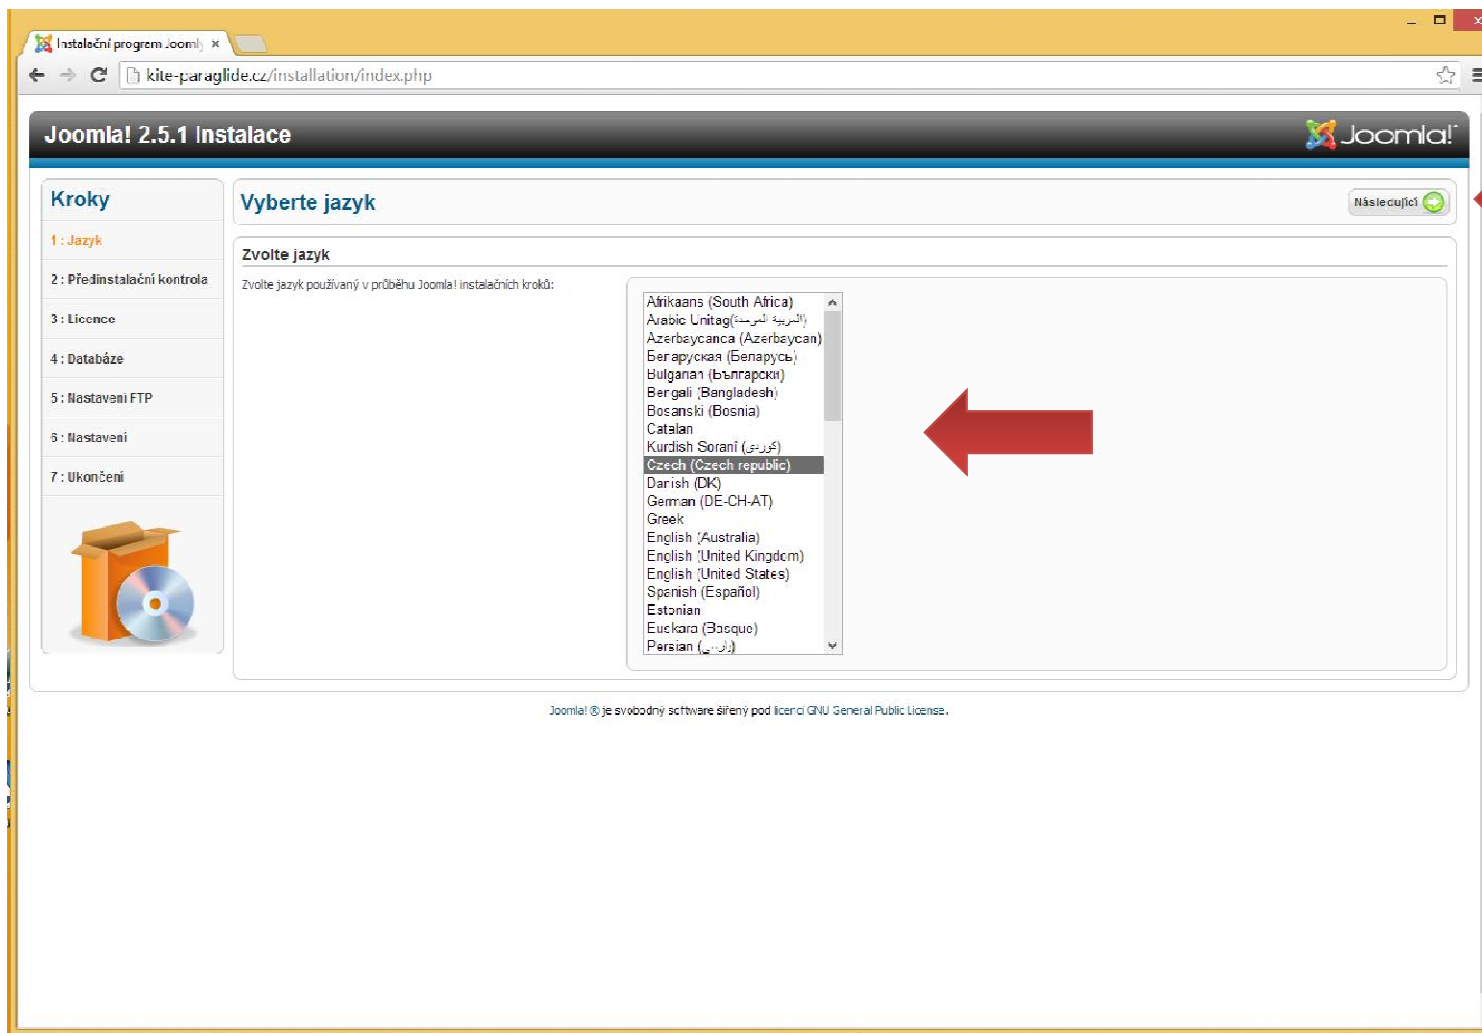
Instalační program Joomla ×

kite-paraglide.cz/installation/index.php

Joomla! 2.5.1 Instalace

Joomla!

Kroky

1 : Jazyk

2 : Předinstalační kontrola

3 : Licence

4 : Databáze

5 : Nastavení FTP

6 : Nastavení

7 : Ukončení

Vyberte jazyk

Následující

Zvolte jazyk

Zvolte jazyk používaný v průběhu Joomla! instalačních kroků:

Afrikaans (South Africa)
Arabic Unitag(العربية الموحدة)
Azerbaycanca (Azerbaycan)
Беларуская (Беларусь)
Bulgarian (Български)
Bengali (Bangladesh)
Bosanski (Bosnia)
Catalan
Kurdish Soranî (كوردى)
Czech (Czech republic)
Danish (DK)
German (DE-CH-AT)
Greek
English (Australia)
English (United Kingdom)
English (United States)
Spanish (Español)
Estonian
Euskara (Basque)
Persian (پارسی)

Joomla! ® je svobodný software šířený pod licencí GNU General Public License.